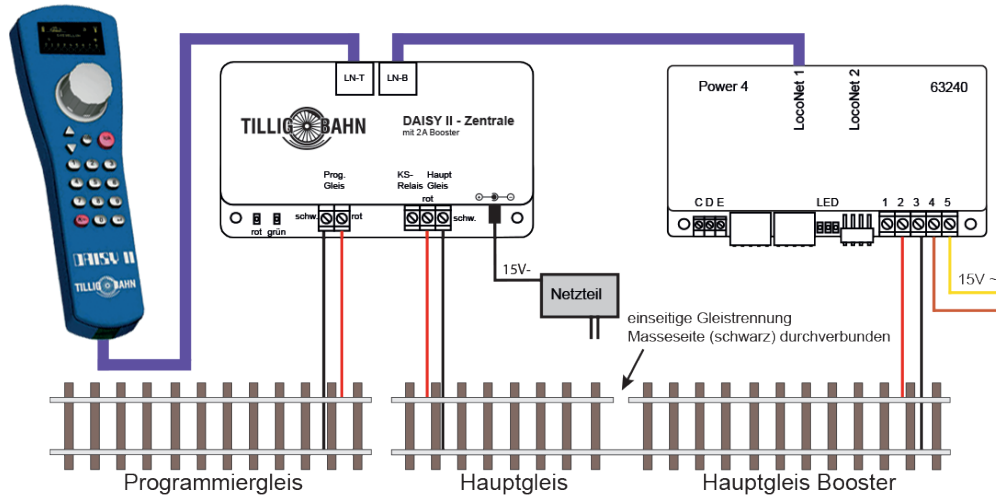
DAISY II

TILLIG BAHN

LN-T

LN-B

TILLIG BAHN

DAISY II - Zentrale
mit 2A Booster

Prog. Gleis

KS-Relais

Haupt Gleis

rot

rot grün

schw.

rot

schw.

15V-

Netzteil

Power 4

LocoNet 1

LocoNet 2

63240

C D E

LED

1 2 3 4 5

15V ~

einseitige Gleistrennung
Masseseite (schwarz) durchverbunden

Programmiergleis

Hauptgleis

Hauptgleis Booster